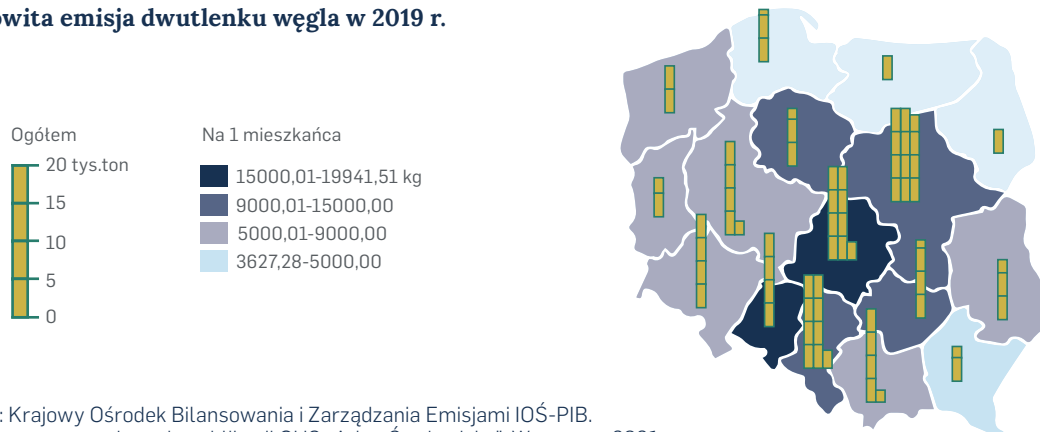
owita emisja dwutlenku węgla w 2019 r.

Ogółem

20 tys.ton

15

10

5

0

Na 1 mieszkańca

15000,01-19941,51 kg

9000,01-15000,00

5000,01-9000,00

3627,28-5000,00

: Krajowy Ośrodek Bilansowania i Zarządzania Emisjami IOŚ-PIB.

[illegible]